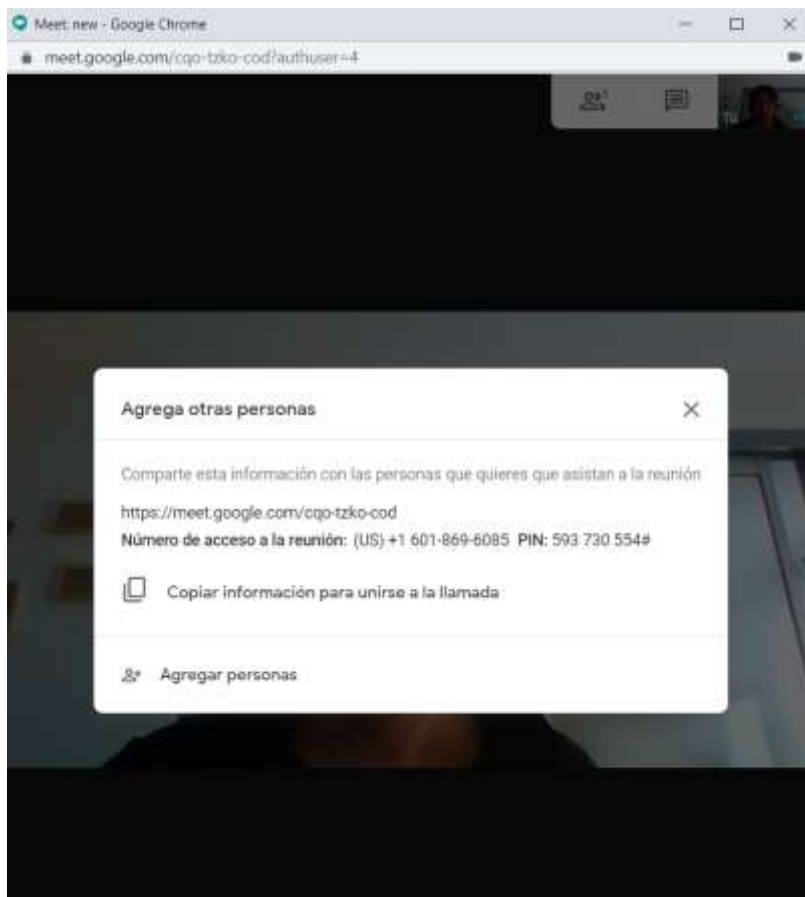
Meet: new - Google Chrome

meet.google.com/cqo-tzko-cod?authuser=4

Agrega otras personas

Comparte esta información con las personas que quieres que asistan a la reunión

https://meet.google.com/cqo-tzko-cod

**Número de acceso a la reunión:** (US) +1 601-869-6085 **PIN:** 593 730 554#

Copiar información para unirse a la llamada

Agregar personas